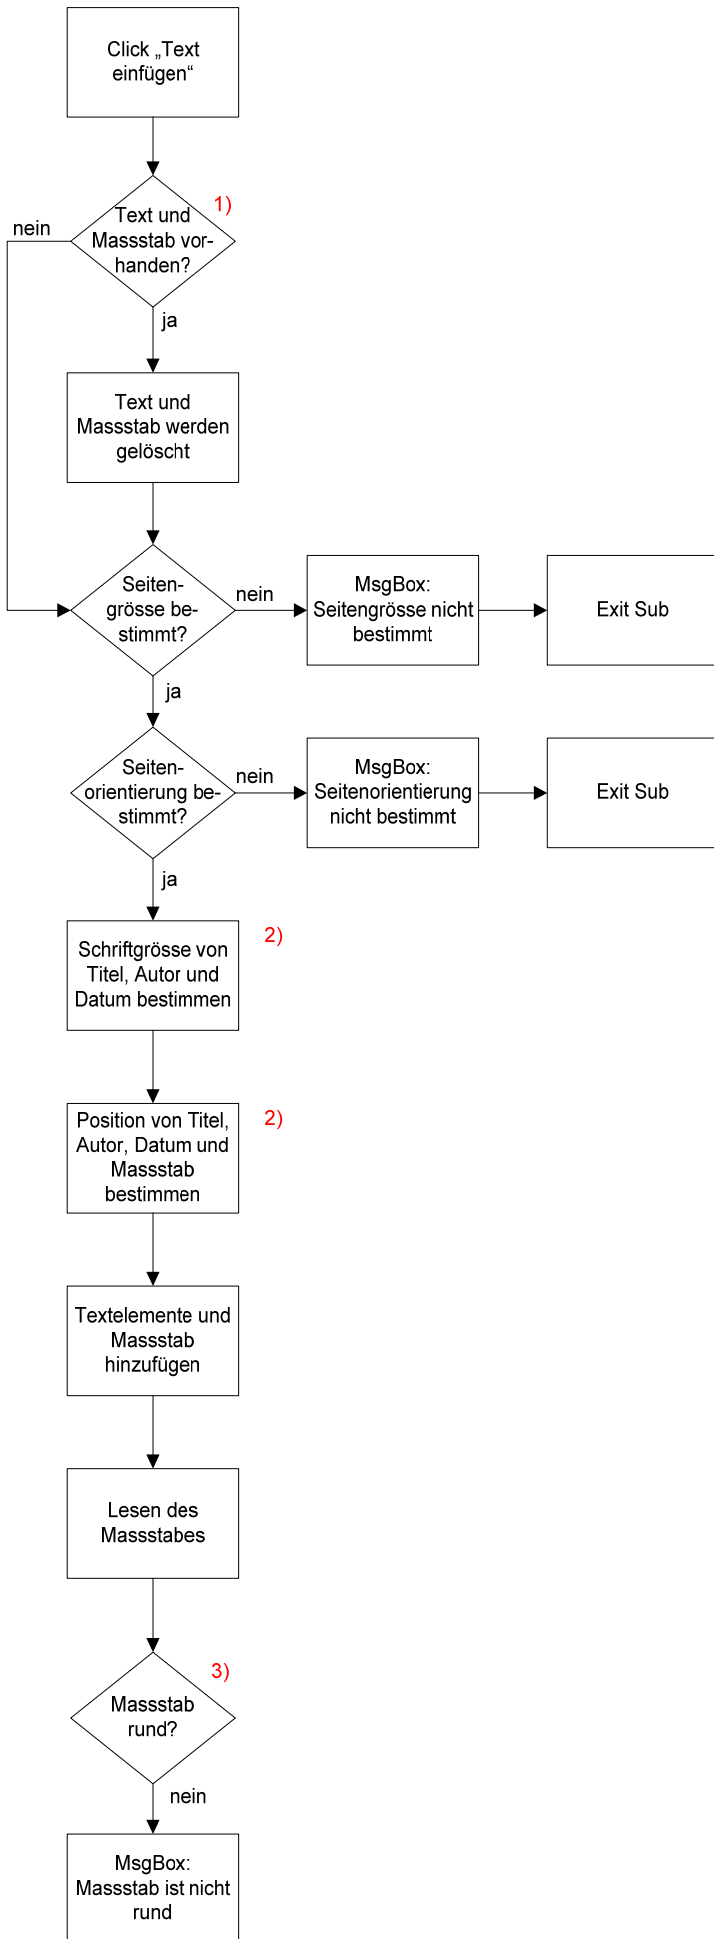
Click „Text einfügen“

1)

Text und Massstab vorhanden?

nein

ja

Text und Massstab werden gelöscht

Seitengrösse bestimmt?

nein

MsgBox: Seitengrösse nicht bestimmt

Exit Sub

ja

Seitenorientierung bestimmt?

nein

MsgBox: Seitenorientierung nicht bestimmt

Exit Sub

ja

Schriftgrösse von Titel, Autor und Datum bestimmen

2)

Position von Titel, Autor, Datum und Massstab bestimmen

2)

Textelemente und Massstab hinzufügen

Lesen des Massstabes

3)

Massstab rund?

nein

MsgBox: Massstab ist nicht rund